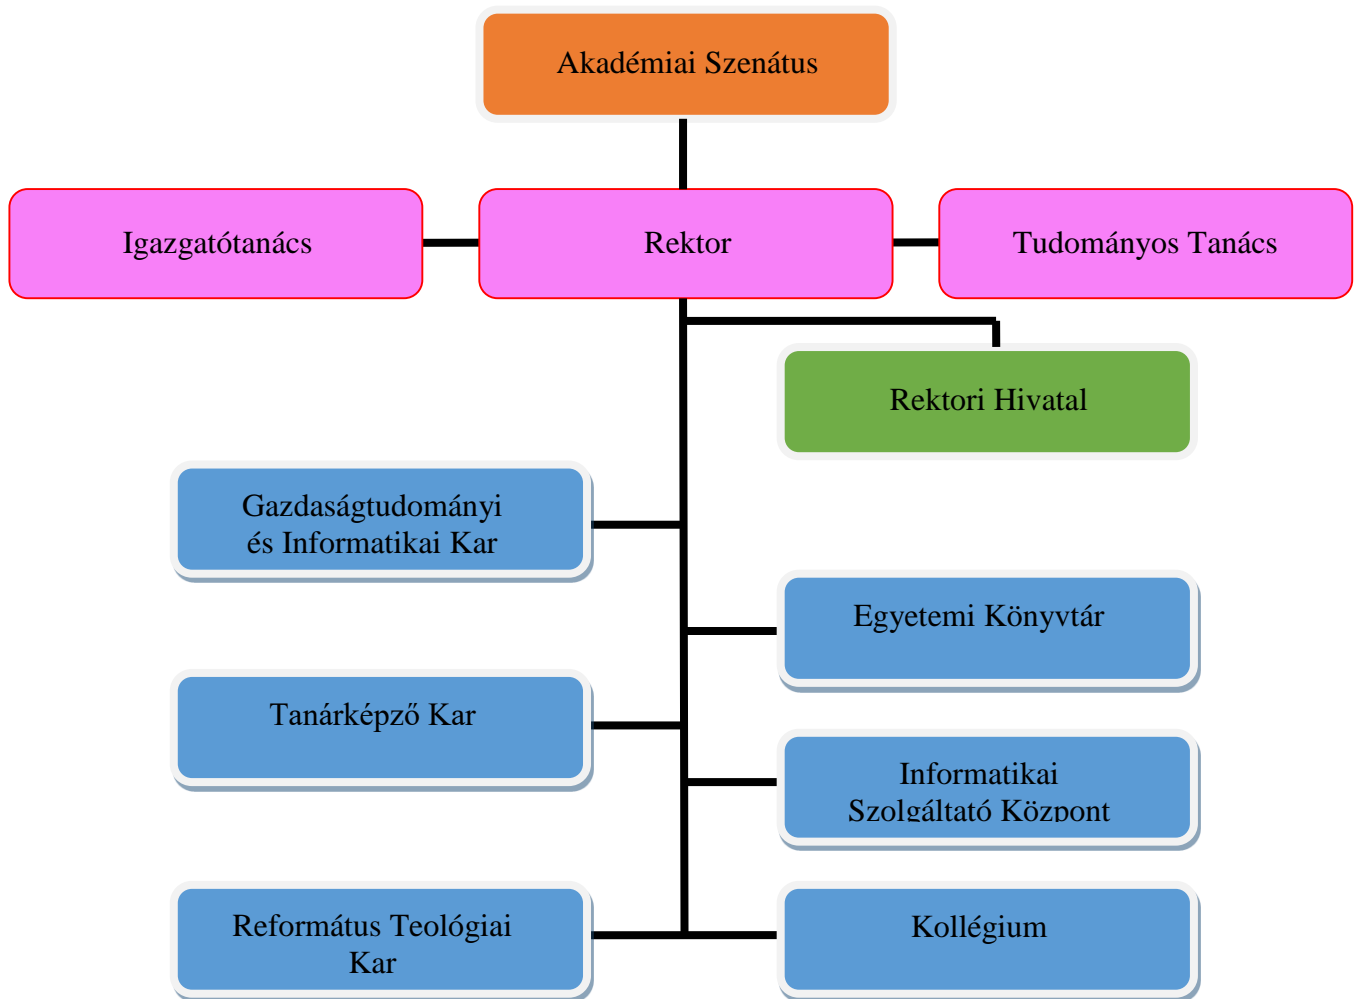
Akadémiai Szenátus

Igazgatótanács

Rektor

Tudományos Tanács

Rektori Hivatal

Gazdaságtudományi és Informatikai Kar

Egyetemi Könyvtár

Tanárképző Kar

Informatikai Szolgáltató Központ

Református Teológiai Kar

Kollégium